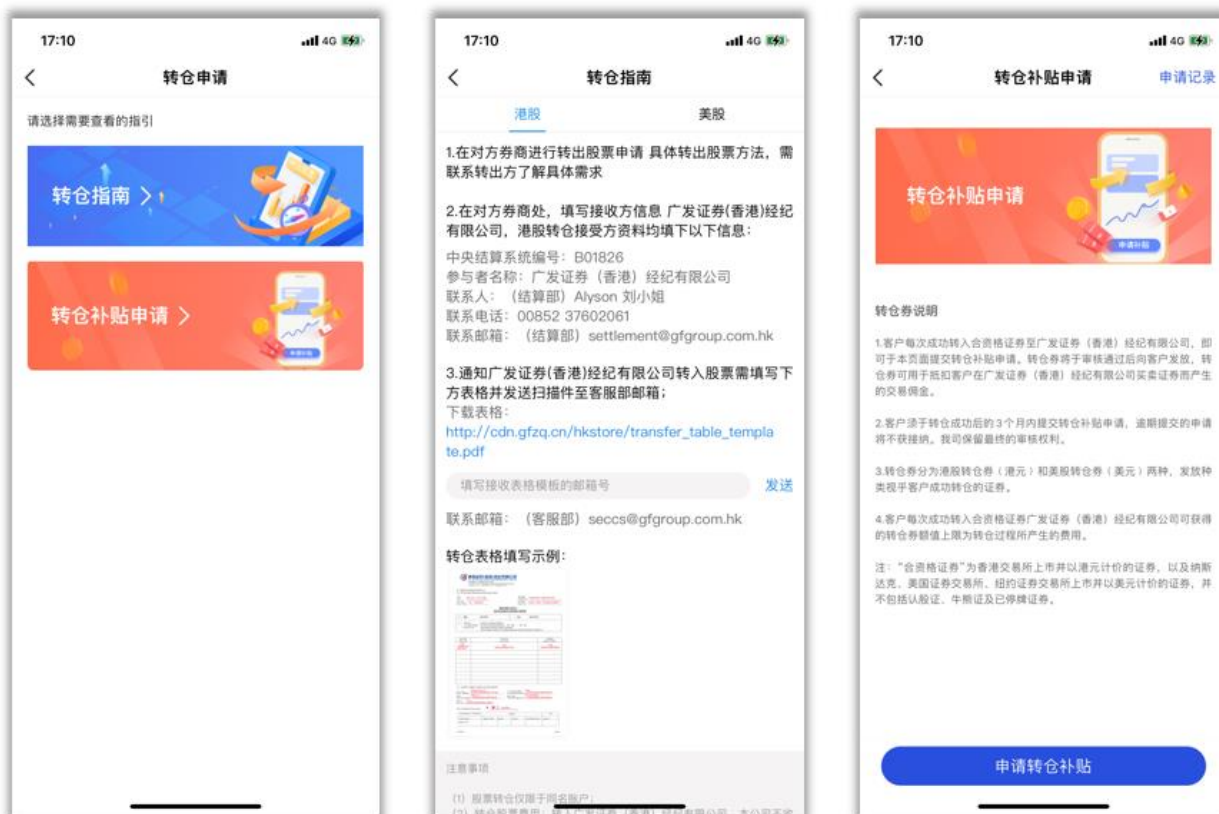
17:10

4G

转仓申请

请选择需要查看的指引

转仓指南 >

转仓补贴申请 >

17:10

4G

转仓指南

港股

美股

1.在对方券商进行转出股票申请 具体转出股票方法，需联系转出方了解具体需求

2.在对方券商处，填写接收方信息 广发证券(香港)经纪有限公司，港股转仓接受方资料均填下以下信息：

中央结算系统编号：B01826
参与者名称：广发证券（香港）经纪有限公司
联系人：（结算部）Alyson 刘小姐
联系电话：00852 37602061
联系邮箱：（结算部）settlement@gfgroup.com.hk

3.通知广发证券(香港)经纪有限公司转入股票需填写下方表格并发送扫描件至客服部邮箱；
下载表格：
http://cdn.gfzq.cn/hkstore/transfer_table_template.pdf

填写接收表格模板的邮箱号

发送

联系邮箱：（客服部）seccs@gfgroup.com.hk

转仓表格填写示例：

注意事项

(1) 股票转仓仅限于同名账户
(2) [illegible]

17:10

4G

转仓补贴申请

申请记录

转仓补贴申请

转仓券说明

1.客户每次成功转入合资格证券至广发证券（香港）经纪有限公司，即可于本页面提交转仓补贴申请。转仓券将于审核通过后向客户发放，转仓券可用于抵扣客户在广发证券（香港）经纪有限公司买卖证券而产生的交易佣金。

2.客户须于转仓成功后的3个月内提交转仓补贴申请，逾期提交的申请将不获接纳。我司保留最终的审核权利。

3.转仓券分为港股转仓券（港元）和美股转仓券（美元）两种，发放种类视乎客户成功转仓的证券。

4.客户每次成功转入合资格证券广发证券（香港）经纪有限公司可获得的转仓券额值上限为转仓过程所产生的费用。

注："合资格证券"为香港交易所上市并以港元计价的证券，以及纳斯达克、美国证券交易所、纽约证券交易所上市并以美元计价的证券，并不包括认股证、牛熊证及已停牌证券。

申请转仓补贴